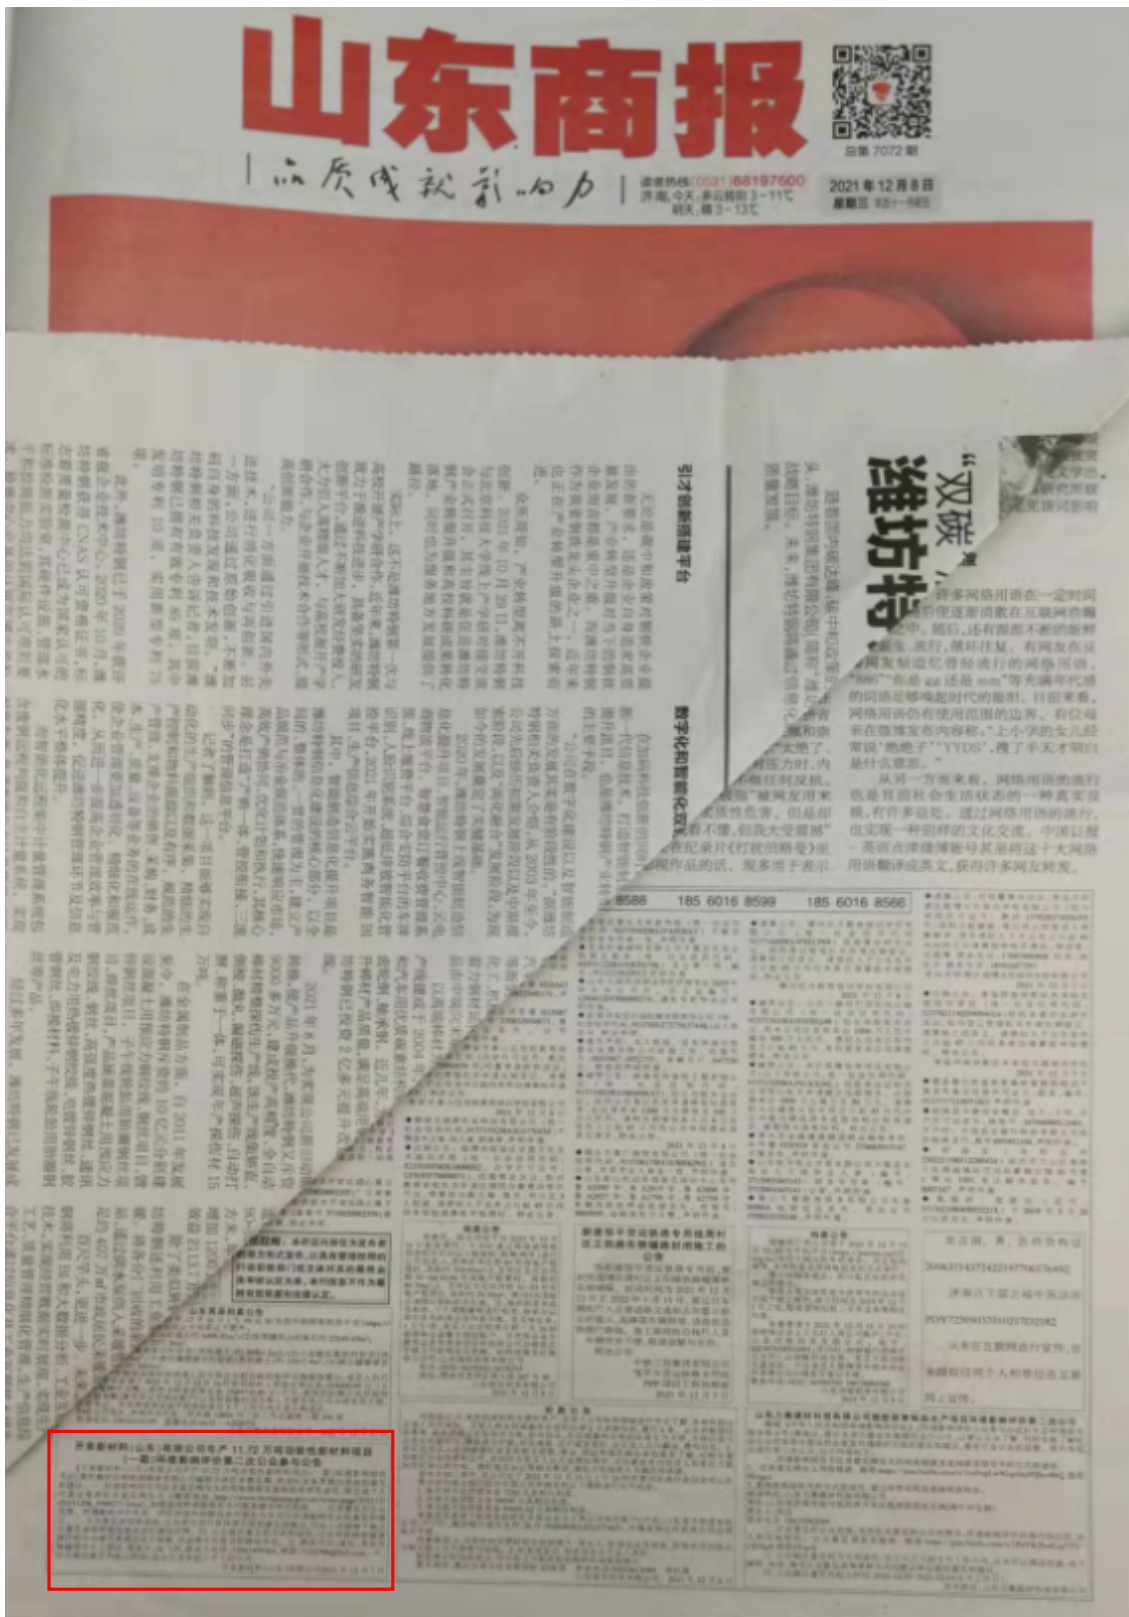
山东商报

品质成就影响力

读者热线(0531)88197600
济南:今天 多云转阴 3~11℃
明天 晴 3~13℃

2021年12月8日
星期三

总第7072期

"双碳"……潍坊特……

许多网络用语在一定时间……被逐渐消散在互联网的海……中。随后，还有源源不断的新鲜……流行，循环往复。有网友在豆……发帖追忆曾经流行的网络用语，"886""你是 gg 还是 mm"等充满年代感的词语足够唤起时代的……。目前来看，网络用语仍有使用范围的边界。有位母亲在微博发布内容称："上小学的女儿经常说'绝绝子''YYDS'，搜了半天才明白是什么意思。"

从另一方面来看，网络用语的流行也是目前社会生活状态的一种真实反映，有许多益处。通过网络用语的流行，也实现一种别样的文化交流。中国日报……英语点津微博账号某条将这十大网络用语翻译成英文，获得许多网友转发。

引才创新搭建平台

数字化和智能化双……

185 6016 8599

185 6016 8566

开泰新材料(山东)有限公司年产 11.72 万吨功能性新材料项目(一期)环境影响评价第二次公众参与公告

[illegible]